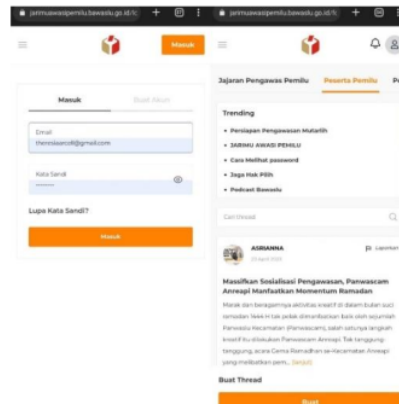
jarimuawasipemilu.bawaslu.go.id/l

Masuk

Masuk

Buat Akun

Email

theresiaecoll@gmail.com

Kata Sandi

Lupa Kata Sandi?

Masuk

jarimuawasipemilu.bawaslu.go.id/l

Jajaran Pengawas Pemilu

Peserta Pemilu

Pe

Trending

• Persiapan Pengawasan Mutarlih

• JARIMU AWASI PEMILU

• Cara Melihat password

• Jaga Hak Pilih

• Podcast Bawaslu

Cari thread

ASRIANNA

Laporkan

Massifkan Sosialisasi Pengawasan, Panwascam Anreapi Manfaatkan Momentum Ramadan

Marak dan beragamnya aktivitas kreatif di dalam bulan suci ramadan. Kreatif tak pelak dimanfaatkan baik oleh sejumlah Panwaslu Kecamatan (Panwascam), salah satunya langkah kreatif itu dilakukan Panwascam Anreapi. Tak tanggung-tanggung, acara Cerna Ramadhan se-Kecamatan Anreapi yang melibatkan pem... Lanjut

Buat Thread

Buat